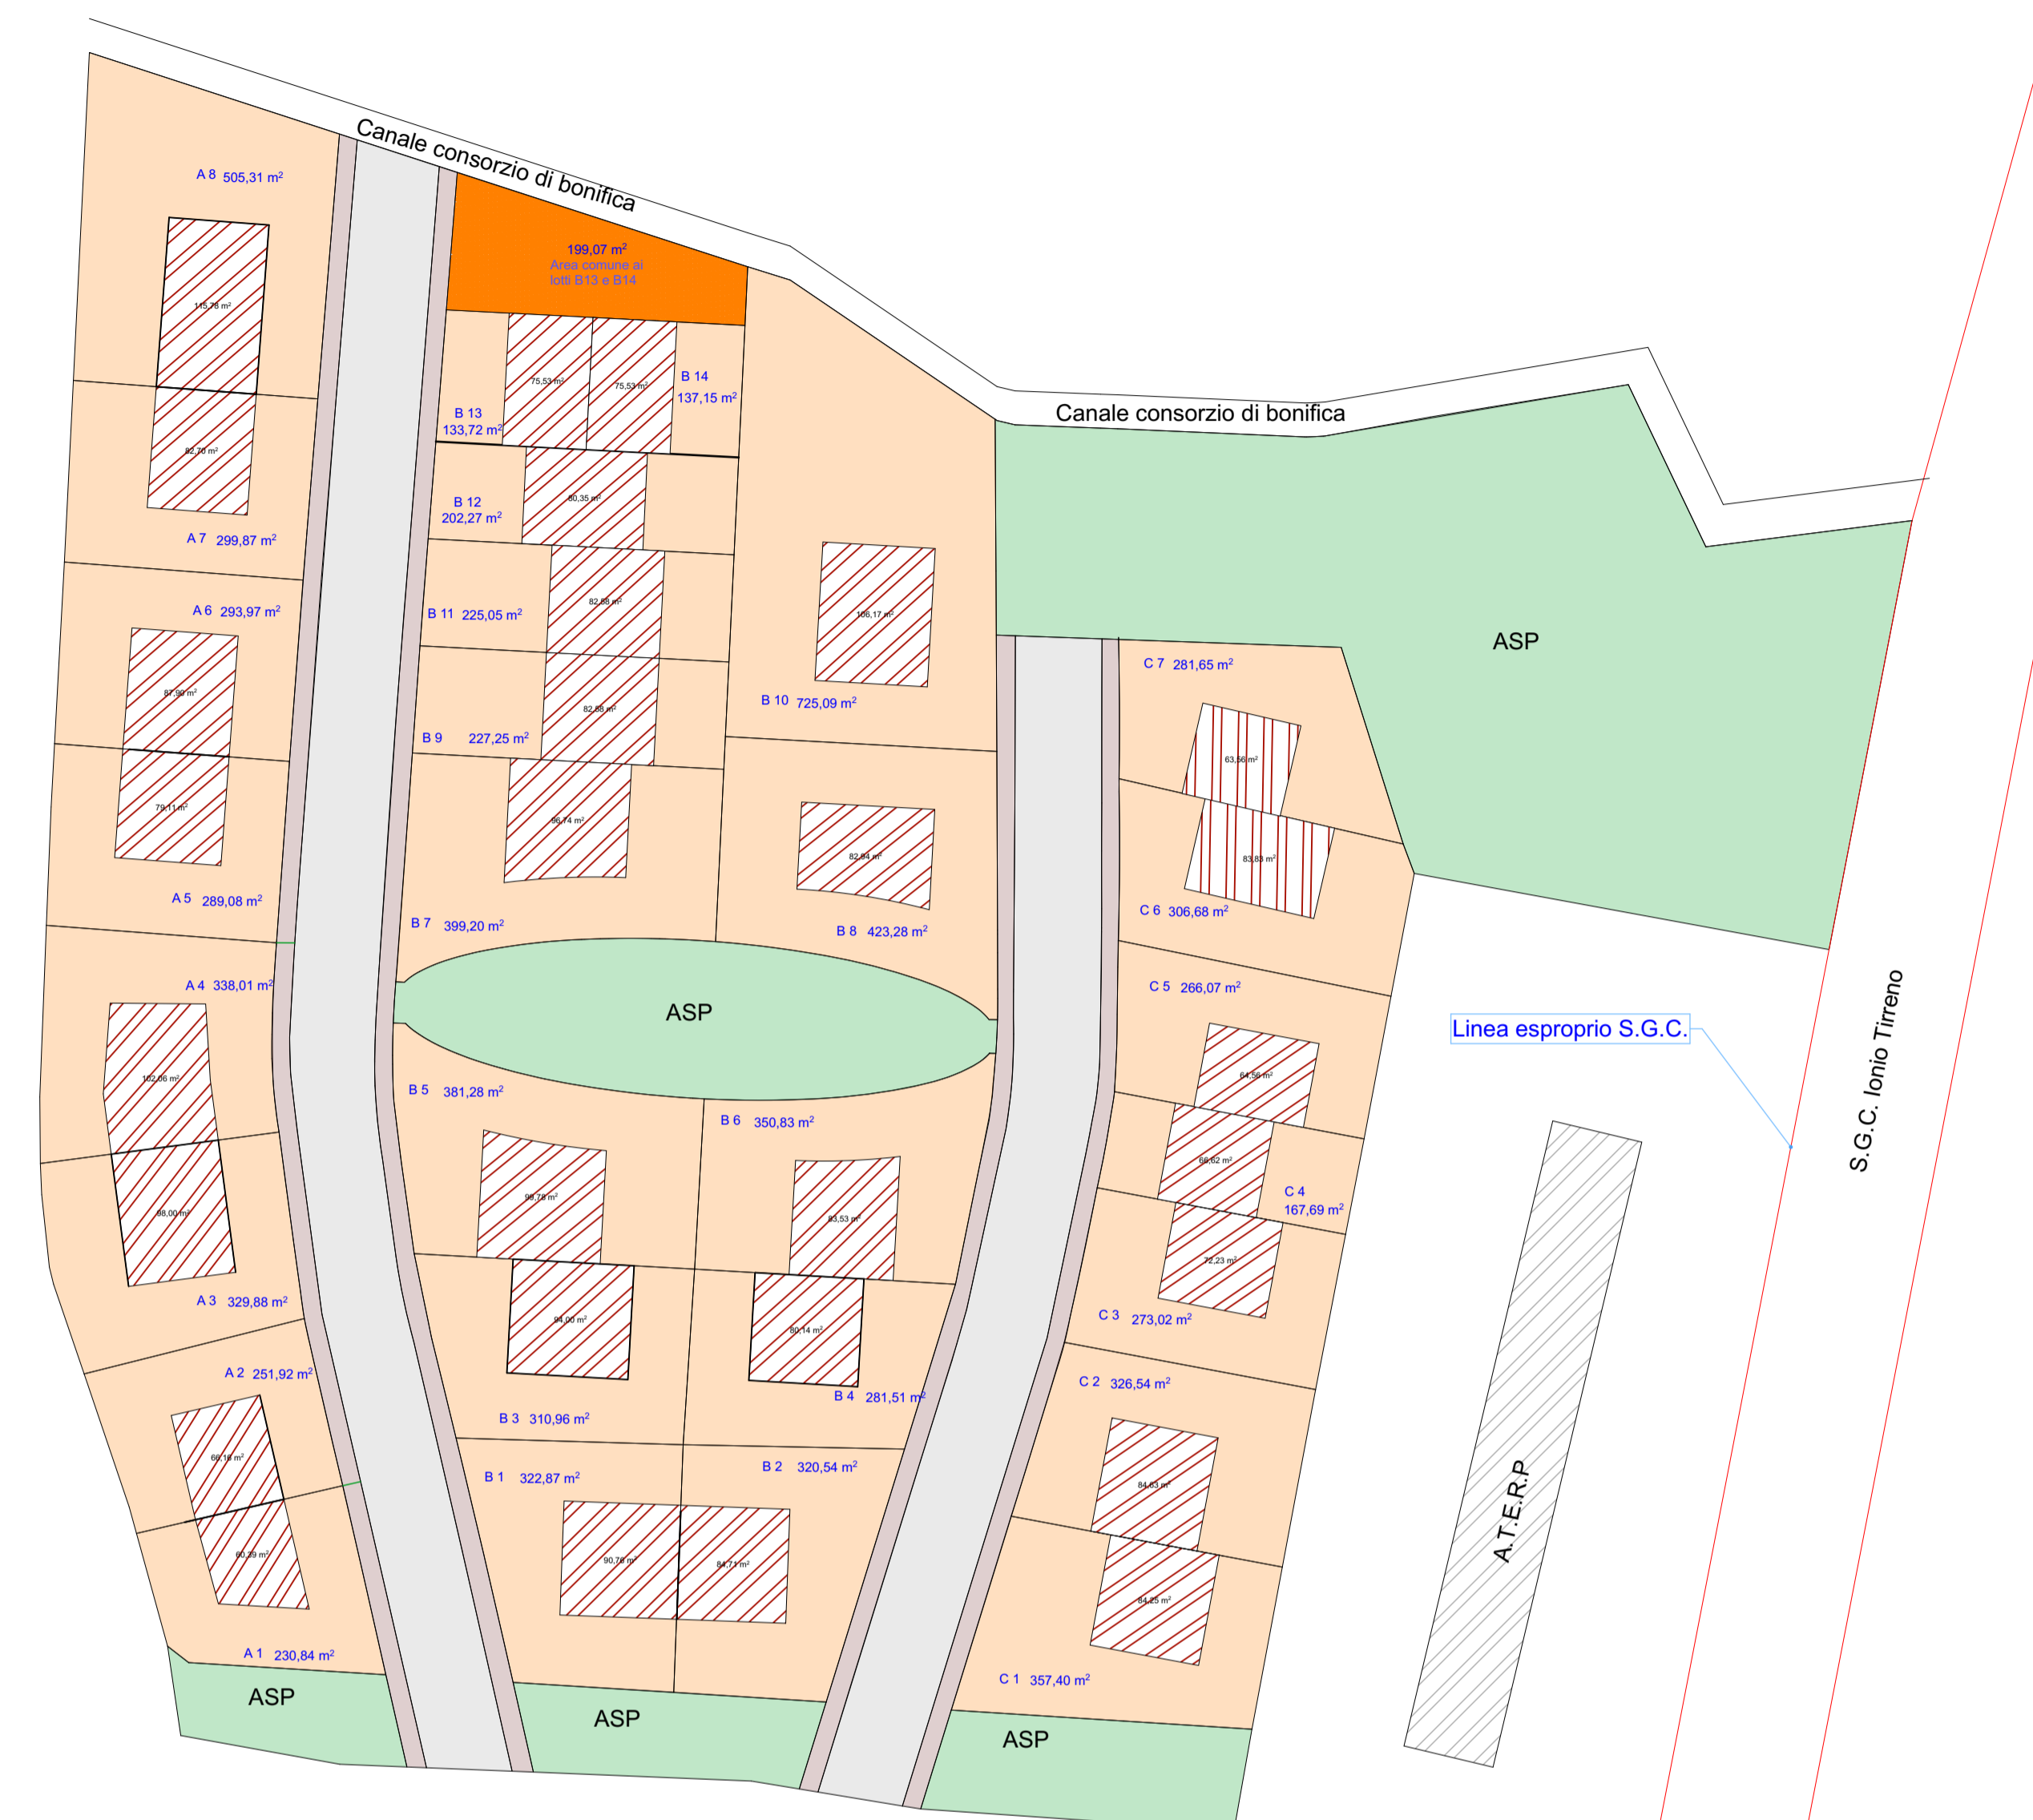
Canale consorzio di bonifica

A 8 505,31 m²
115,76 m²
92,70 m²
A 7 299,87 m²
A 6 293,97 m²
87,90 m²
79,11 m²
A 5 289,08 m²
A 4 338,01 m²
102,06 m²
98,00 m²
A 3 329,88 m²
A 2 251,92 m²
80,18 m²
80,29 m²
A 1 230,84 m²
ASP

199,07 m²
Area comune ai lotti B13 e B14
75,53 m²
75,53 m²
B 14 137,15 m²
B 13 133,72 m²
B 12 202,27 m²
80,35 m²
82,88 m²
B 11 225,05 m²
82,88 m²
B 9 227,25 m²
96,74 m²
B 7 399,20 m²
106,17 m²
B 10 725,09 m²
82,94 m²
B 8 423,28 m²
ASP
B 5 381,28 m²
B 6 350,83 m²
98,78 m²
83,53 m²
94,00 m²
80,14 m²
B 3 310,96 m²
B 4 281,51 m²
B 1 322,87 m²
B 2 320,54 m²
90,76 m²
84,71 m²
ASP

Canale consorzio di bonifica
ASP
C 7 281,65 m²
63,56 m²
83,83 m²
C 6 306,68 m²
C 5 266,07 m²
64,56 m²
66,62 m²
C 4 167,69 m²
72,23 m²
C 3 273,02 m²
C 2 326,54 m²
84,63 m²
84,25 m²
C 1 357,40 m²
ASP

Linea esproprio S.G.C.
S.G.C. Ionio Tirreno
A.T.E.R.P.